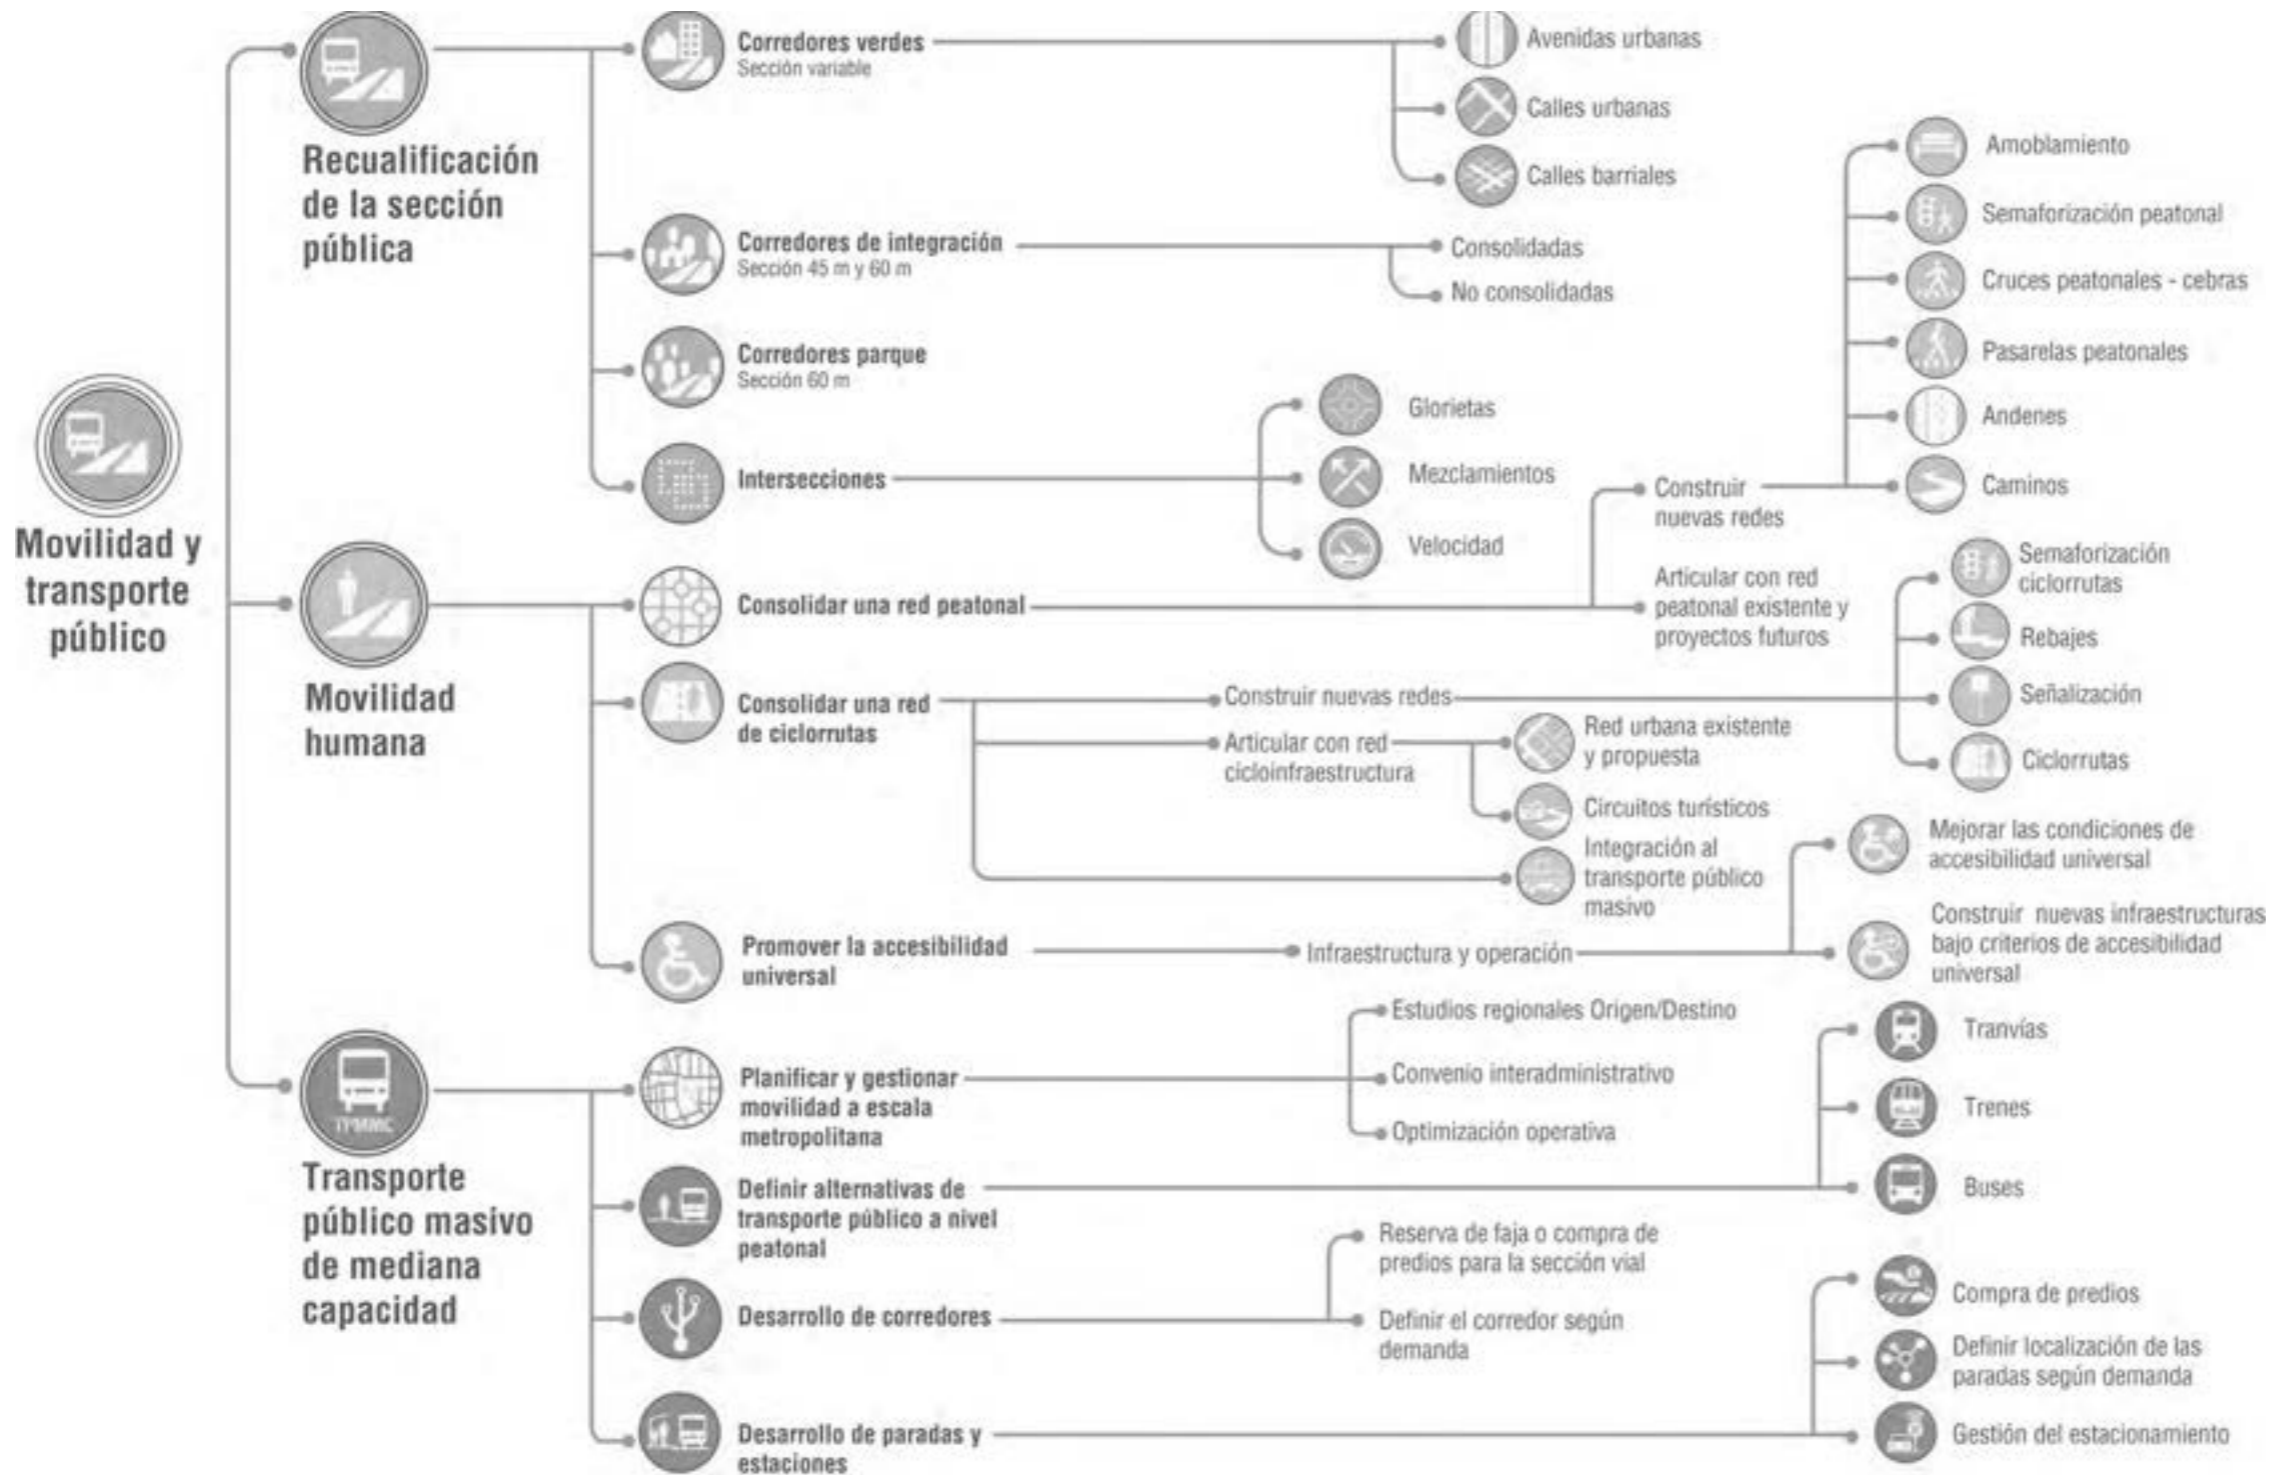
Movilidad y transporte público

Recualificación de la sección pública

Corredores verdes
Sección variable

Avenidas urbanas
Calles urbanas
Calles barriales

Corredores de integración
Sección 45 m y 60 m

Consolidadas
No consolidadas

Corredores parque
Sección 60 m

Intersecciones

Glorietas
Mezclamientos
Velocidad

Amoblamiento
Semaforización peatonal
Cruces peatonales - cebras
Pasarelas peatonales
Andenes
Caminos

Construir nuevas redes

Movilidad humana

Consolidar una red peatonal

Articular con red peatonal existente y proyectos futuros

Semaforización ciclorrutas
Rebajes
Señalización
Ciclorrutas

Consolidar una red de ciclorrutas

Construir nuevas redes
Articular con red cicloinfraestructura

Red urbana existente y propuesta
Circuitos turísticos
Integración al transporte público masivo

Mejorar las condiciones de accesibilidad universal
Construir nuevas infraestructuras bajo criterios de accesibilidad universal

Promover la accesibilidad universal

Infraestructura y operación

Transporte público masivo de mediana capacidad

TPMMC

Planificar y gestionar movilidad a escala metropolitana

Estudios regionales Origen/Destino
Convenio interadministrativo
Optimización operativa

Tranvías
Trenes
Buses

Definir alternativas de transporte público a nivel peatonal

Desarrollo de corredores

Reserva de faja o compra de predios para la sección vial
Definir el corredor según demanda

Compra de predios
Definir localización de las paradas según demanda
Gestión del estacionamiento

Desarrollo de paradas y estaciones